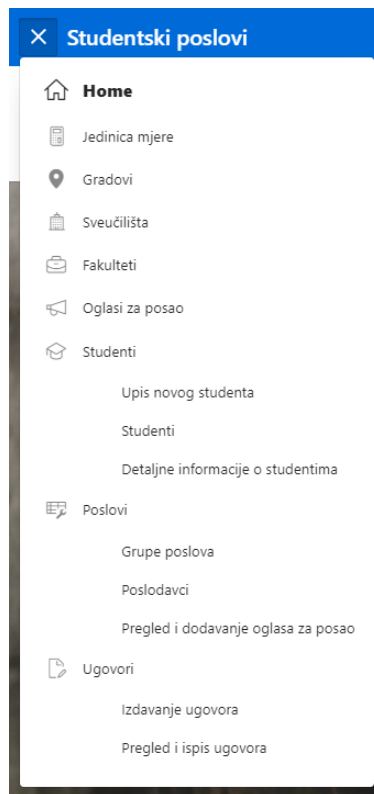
Studentski poslovi

Home

Jedinica mjere

Gradovi

Sveučilišta

Fakulteti

Oglasi za posao

Studenti

Upis novog studenta

Studenti

Detaljne informacije o studentima

Poslovi

Grupe poslova

Poslodavci

Pregled i dodavanje oglasa za posao

Ugovori

Izdavanje ugovora

Pregled i ispis ugovora